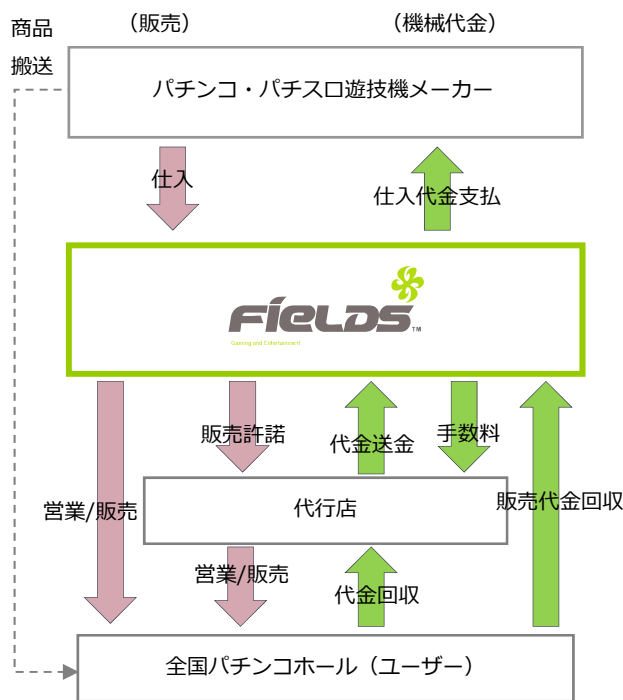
商品

搬送

（販売）

（機械代金）

パチンコ・パチスロ遊技機メーカー

仕入

仕入代金支払

FIELDS™

Gaming and Entertainment

営業/販売

販売許諾

代金送金

手数料

販売代金回収

代行店

営業/販売

代金回収

全国パチンコホール（ユーザー）